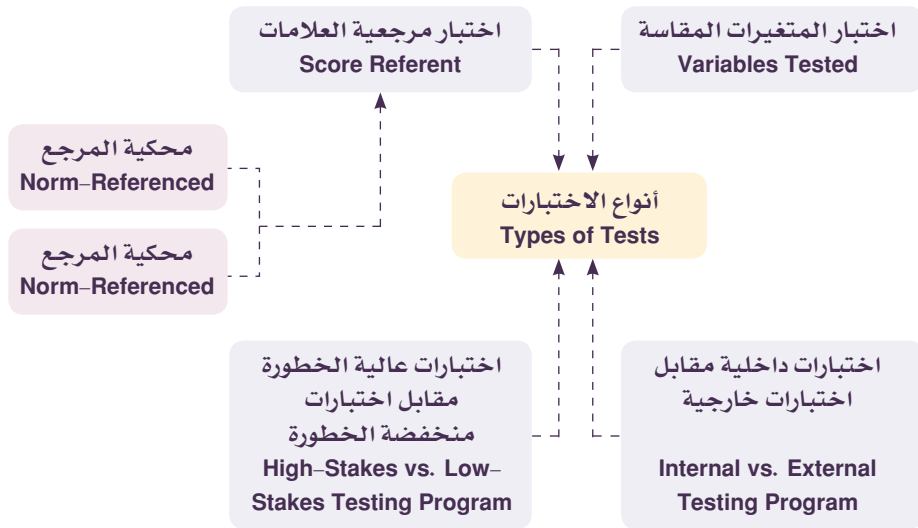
اختبار مرجعية العلامات
Score Referent

اختبار المتغيرات المقاسة
Variables Tested

محكية المرجع
Norm–Referenced

محكية المرجع
Norm–Referenced

أنواع الاختبارات
Types of Tests

اختبارات عالية الخطورة مقابل اختبارات منخفضة الخطورة
High–Stakes vs. Low–Stakes Testing Program

اختبارات داخلية مقابل اختبارات خارجية
Internal vs. External Testing Program